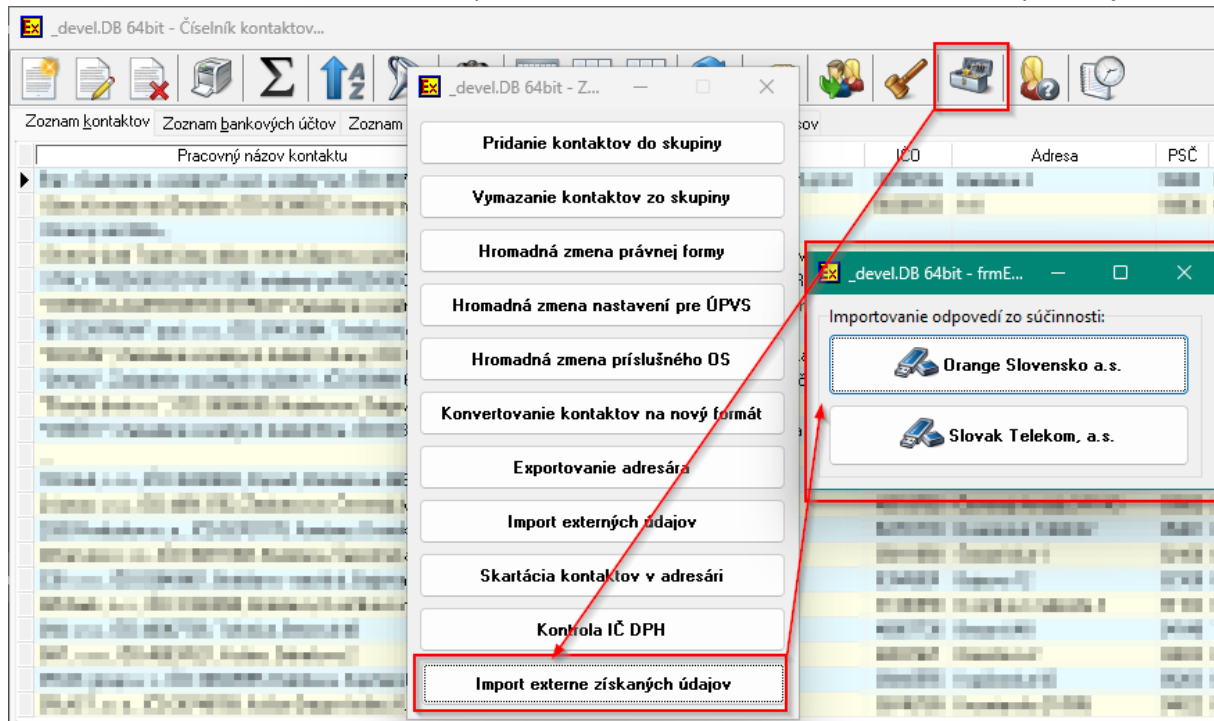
_devel.DB 64bit - Číselník kontaktov...

_devel.DB 64bit - Z...

Zoznam kontaktov Zoznam bankových účtov Zoznam

sov

Pracovný názov kontaktu

IČO

Adresa

PSČ

Pridanie kontaktov do skupiny

Vymazanie kontaktov zo skupiny

Hromadná zmena právnej formy

Hromadná zmena nastavení pre ÚPVS

Hromadná zmena príslušného OS

Konvertovanie kontaktov na nový formát

Exportovanie adresára

Import externých údajov

Skartácia kontaktov v adresári

Kontrola IČ DPH

Import externe získaných údajov

_devel.DB 64bit - frmE...

Importovanie odpovedí zo súčinnosti:

Orange Slovensko a.s.

Slovak Telekom, a.s.